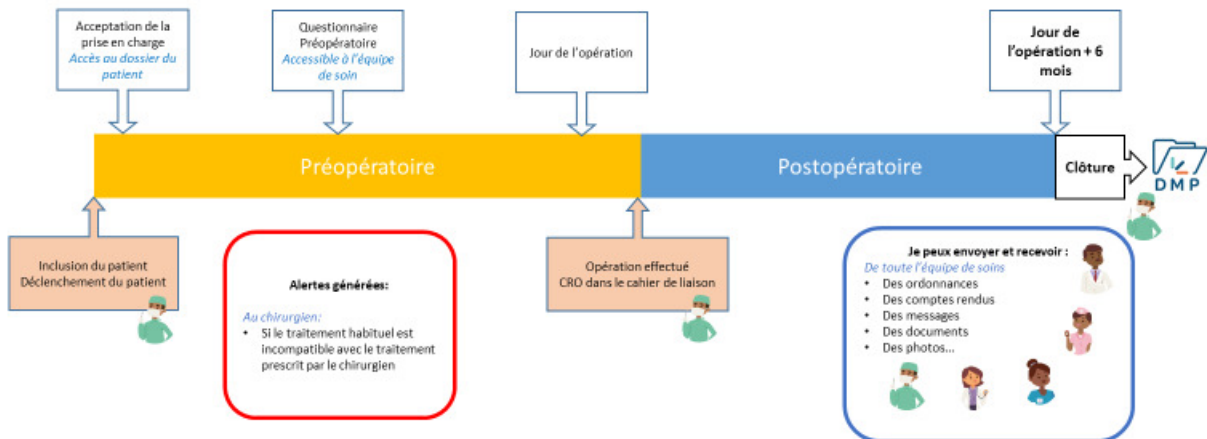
Acceptation de la prise en charge
Accès au dossier du patient

Questionnaire Préopératoire
Accessible à l'équipe de soin

Jour de l'opération

Jour de l'opération + 6 mois

Préopératoire

Postopératoire

Clôture

DMP

Inclusion du patient
Déclenchement du patient

Alertes générées:

Au chirurgien:
• Si le traitement habituel est incompatible avec le traitement prescrit par le chirurgien

Opération effectué
CRO dans le cahier de liaison

Je peux envoyer et recevoir :
De toute l'équipe de soins
• Des ordonnances
• Des comptes rendus
• Des messages
• Des documents
• Des photos...